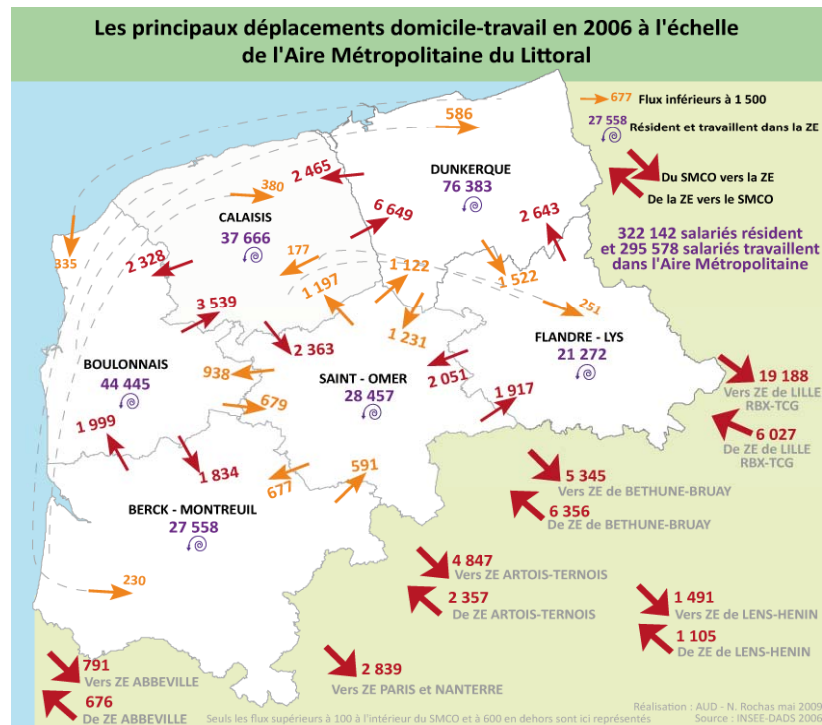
Les principaux déplacements domicile-travail en 2006 à l'échelle de l'Aire Métropolitaine du Littoral

677 Flux inférieurs à 1 500

27 558 Résident et travaillent dans la ZE

Du SMCO vers la ZE

De la ZE vers le SMCO

322 142 salariés résident et 295 578 salariés travaillent dans l'Aire Métropolitaine

586

DUNKERQUE
76 383

2 465

380

6 649

2 643

CALAISIS
37 666

335

2 328

177

1 122

1 522

1 197

251

3 539

1 231

FLANDRE - LYS
21 272

2 363

BOULONNAIS
44 445

938

SAINT - OMER
28 457

2 051

1 917

19 188
Vers ZE de LILLE RBX-TCG

679

6 027
De ZE de LILLE RBX-TCG

1 999

1 834

591

677

5 345
Vers ZE de BETHUNE-BRUAY

BERCK - MONTREUIL
27 558

6 356
De ZE de BETHUNE-BRUAY

4 847
Vers ZE ARTOIS-TERNOIS

230

2 357
De ZE ARTOIS-TERNOIS

1 491
Vers ZE de LENS-HENIN

1 105
De ZE de LENS-HENIN

791
Vers ZE ABBEVILLE

2 839
Vers ZE PARIS et NANTERRE

676
De ZE ABBEVILLE

Réalisation : AUD - N. Rochas mai 2009

Seuls les flux supérieurs à 100 à l'intérieur du SMCO et à 600 en dehors sont ici représentés

Source : INSEE-DADS 2006